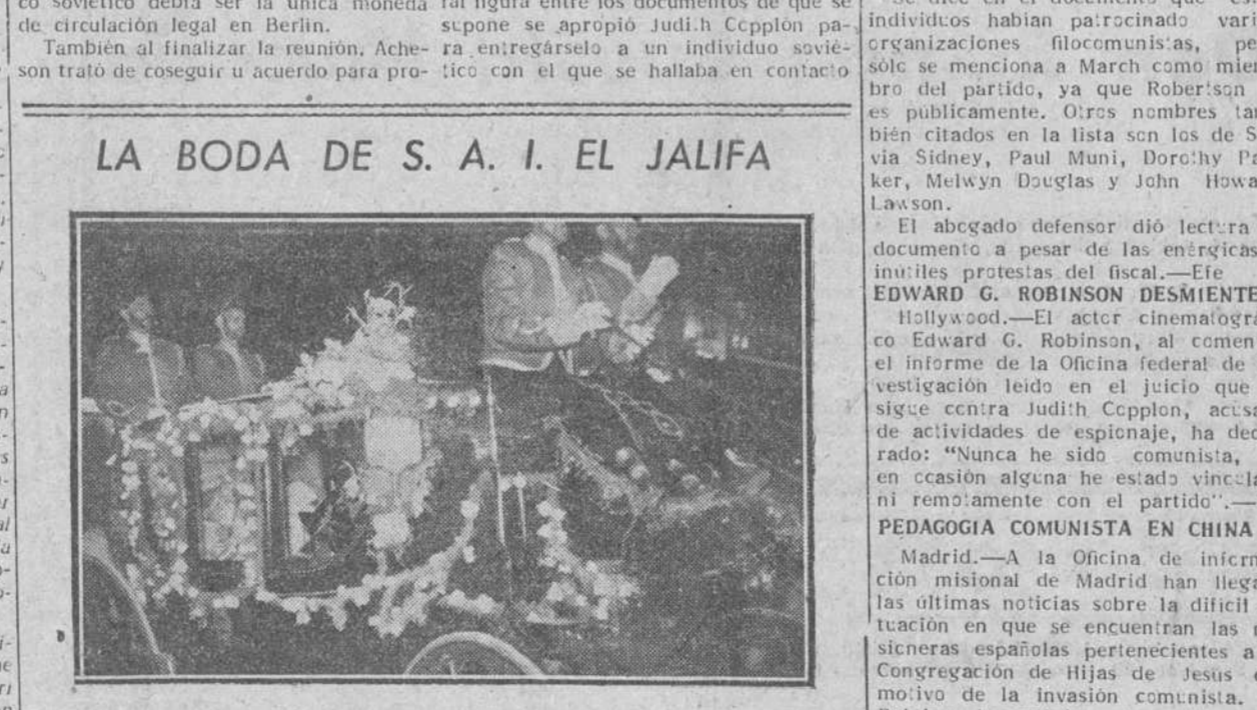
co soviético debía ser la única moneda de circulación legal en Berlín.

También al finalizar la reunión, Acheson trató de coseguir u acuerdo para pro-

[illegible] figura entre los documentos de que se supone se apropió Judith Copplon para entregárselo a individuo soviético con el que se hallaba en contacto

Se dice en el documento que es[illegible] individuos habían patrocinado vari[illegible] organizaciones filocomunistas, pe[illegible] sólo se menciona a March como miem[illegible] bro del partido, ya que Robertson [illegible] es públicamente. Otros nombres tam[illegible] bién citados en la lista son los de S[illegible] via Sidney, Paul Muni, Dorothy Pa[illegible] ker, Melwyn Douglas y John Howa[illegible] Lawson.

El abogado defensor dió lectura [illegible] documento a pesar de las enérgicas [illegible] inútiles protestas del fiscal.—Efe

EDWARD G. ROBINSON DESMIENTE

Hollywood.—El actor cinematográ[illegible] co Edward G. Robinson, al comen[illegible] el informe de la Oficina federal de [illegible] vestigación leído en el juicio que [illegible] sigue contra Judith Copplon, acusa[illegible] de actividades de espionaje, ha dec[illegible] rado: "Nunca he sido comunista, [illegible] en ocasión alguna he estado vincula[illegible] ni remotamente con el partido".—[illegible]

PEDAGOGIA COMUNISTA EN CHINA

Madrid.—A la Oficina de inform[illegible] ción misional de Madrid han llega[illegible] las últimas noticias sobre la difícil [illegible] tuación en que se encuentran las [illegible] sioneras españolas pertenecientes a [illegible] Congregación de Hijas de Jesús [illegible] motivo de la invasión comunista.

LA BODA DE S. A. I. EL JALIFA